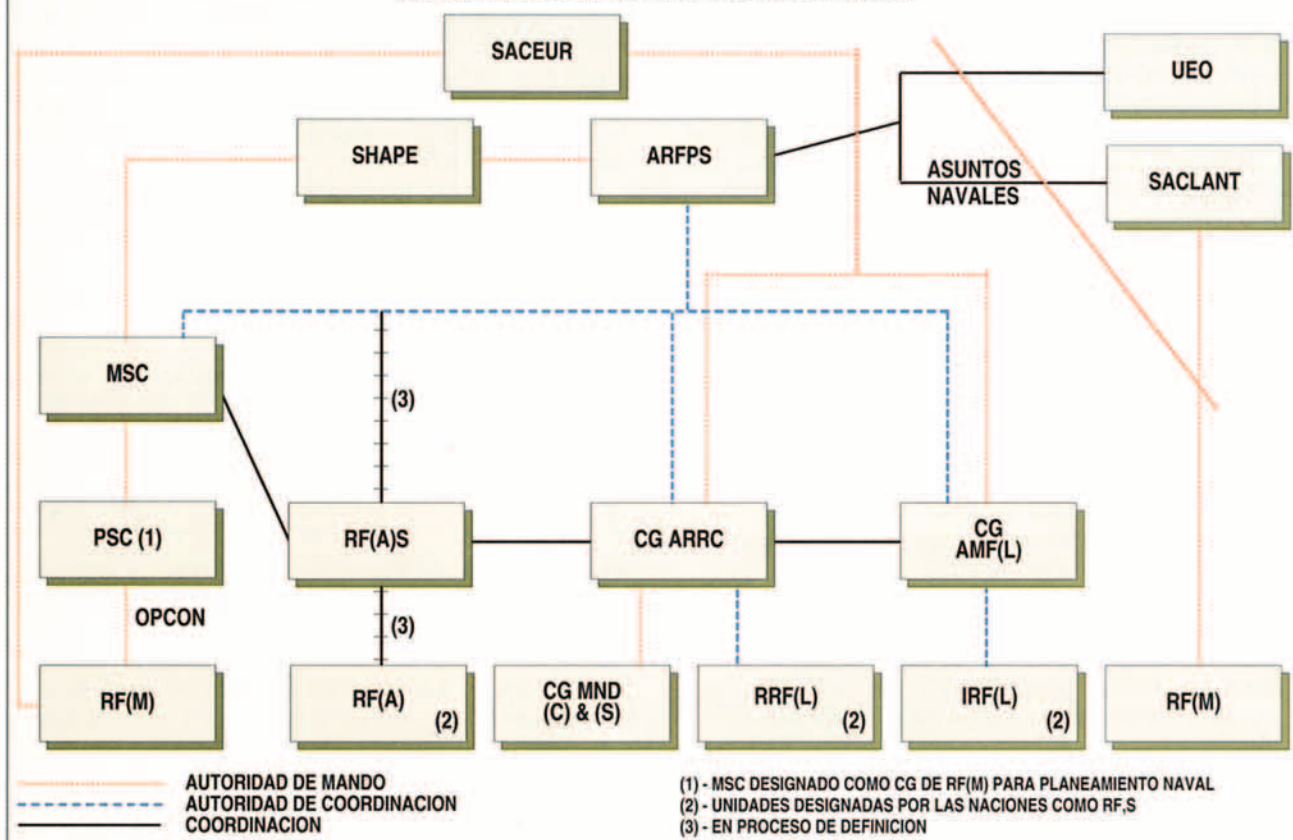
SACEUR

UEO

SHAPE

ARFPS

ASUNTOS NAVALES

SACLANT

MSC

(3)

PSC (1)

RF(A)S

CG ARRC

CG AMF(L)

OPCON

(3)

RF(M)

RF(A) (2)

CG MND (C) & (S)

RRF(L) (2)

IRF(L) (2)

RF(M)

AUTORIDAD DE MANDO
AUTORIDAD DE COORDINACION
COORDINACION

(1) - MSC DESIGNADO COMO CG DE RF(M) PARA PLANEAMIENTO NAVAL
(2) - UNIDADES DESIGNADAS POR LAS NACIONES COMO RF,S
(3) - EN PROCESO DE DEFINICION